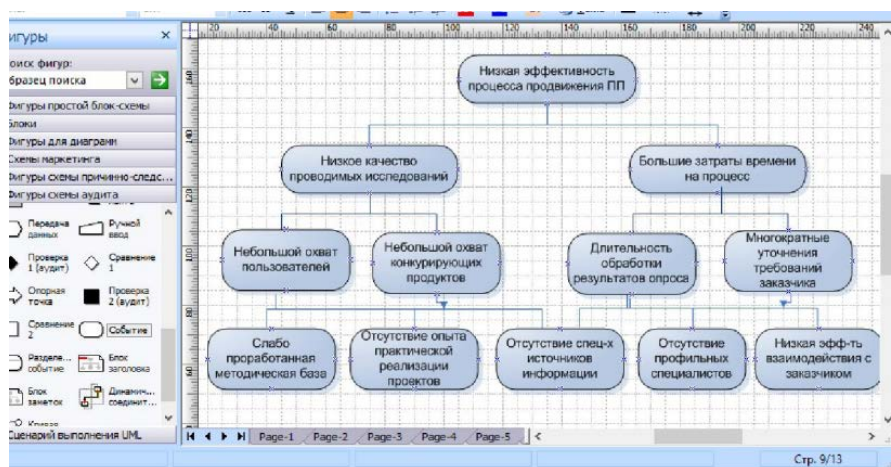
игуры ×
оиск фигур:
бразец поиска
игуры простой блок-схемы
локи
игуры для диаграмм
хемы маркетинга
игуры схемы причинно-следс...
игуры схемы аудита
Передача данных
Ручной ввод
Проверка 1 (аудит)
Сравнение 1
Опорная точка
Проверка 2 (аудит)
Сравнение 2
Событие
Разделе... событие
Блок заголовка
Блок заметок
Динамич... соединит...
Сценарий выполнения UML

20 40 60 80 100 120 140 160 180 200 220
160 140 120 100

Низкая эффективность процесса продвижения ПП
Низкое качество проводимых исследований
Большие затраты времени на процесс
Небольшой охват пользователей
Небольшой охват конкурирующих продуктов
Длительность обработки результатов опроса
Многократные уточнения требований заказчика
Слабо проработанная методическая база
Отсутствие опыта практической реализации проектов
Отсутствие спец-х источников информации
Отсутствие профильных специалистов
Низкая эфф-ть взаимодействия с заказчиком

Page-1 Page-2 Page-3 Page-4 Page-5
Стр. 9/13